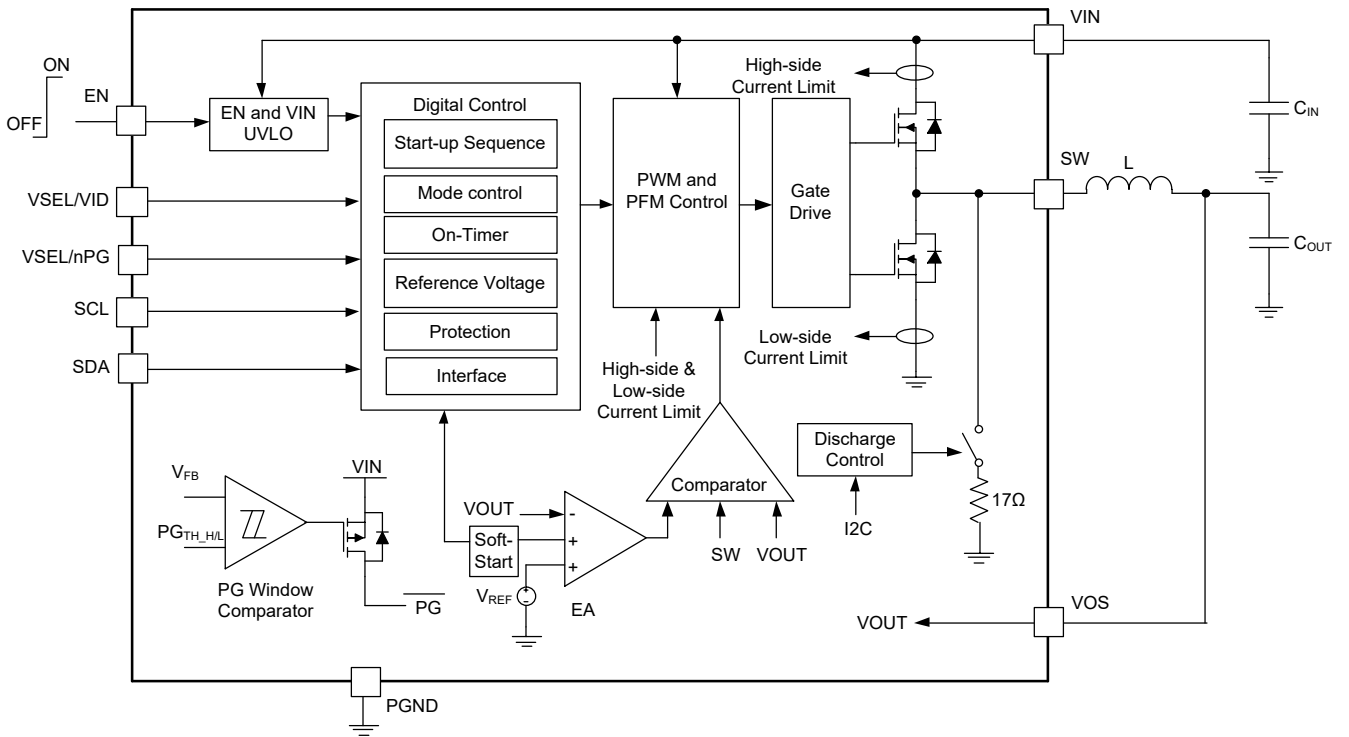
ON
OFF
EN
EN and VIN UVLO
Digital Control
Start-up Sequence
Mode control
On-Timer
Reference Voltage
Protection
Interface
VSEL/VID
VSEL/nPG
SCL
SDA
PWM and PFM Control
Gate Drive
High-side Current Limit
Low-side Current Limit
VIN
$C_{IN}$
SW
L
$C_{OUT}$
High-side & Low-side Current Limit
Comparator
SW
VOUT
Discharge Control
I2C
17Ω
$V_{FB}$
$PG_{TH\_H/L}$
VIN
PG Window Comparator
$\overline{PG}$
VOUT
-
+
+
Soft-Start
$V_{REF}$
EA
VOS
VOUT
PGND